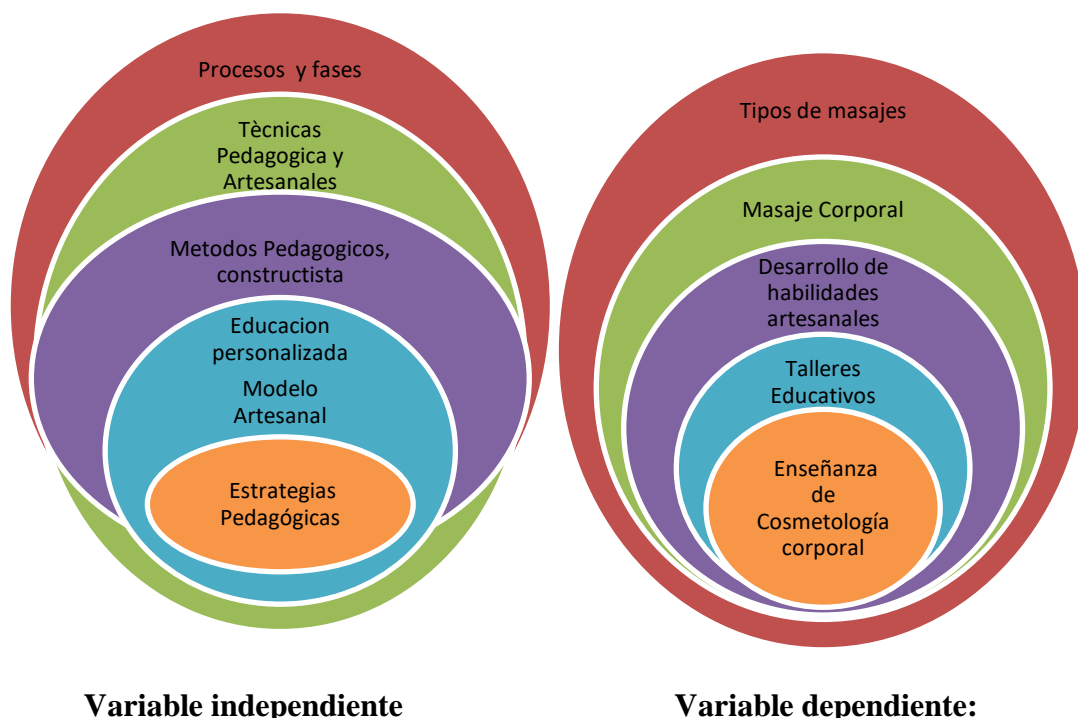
Procesos y fases

Tècnicas Pedagogica y Artesanales

Metodos Pedagogicos, constructista

Educacion personalizada

Modelo Artesanal

Estrategias Pedagógicas

Tipos de masajes

Masaje Corporal

Desarrollo de habilidades artesanales

Talleres Educativos

Enseñanza de Cosmetología corporal

Variable independiente

Variable dependiente: